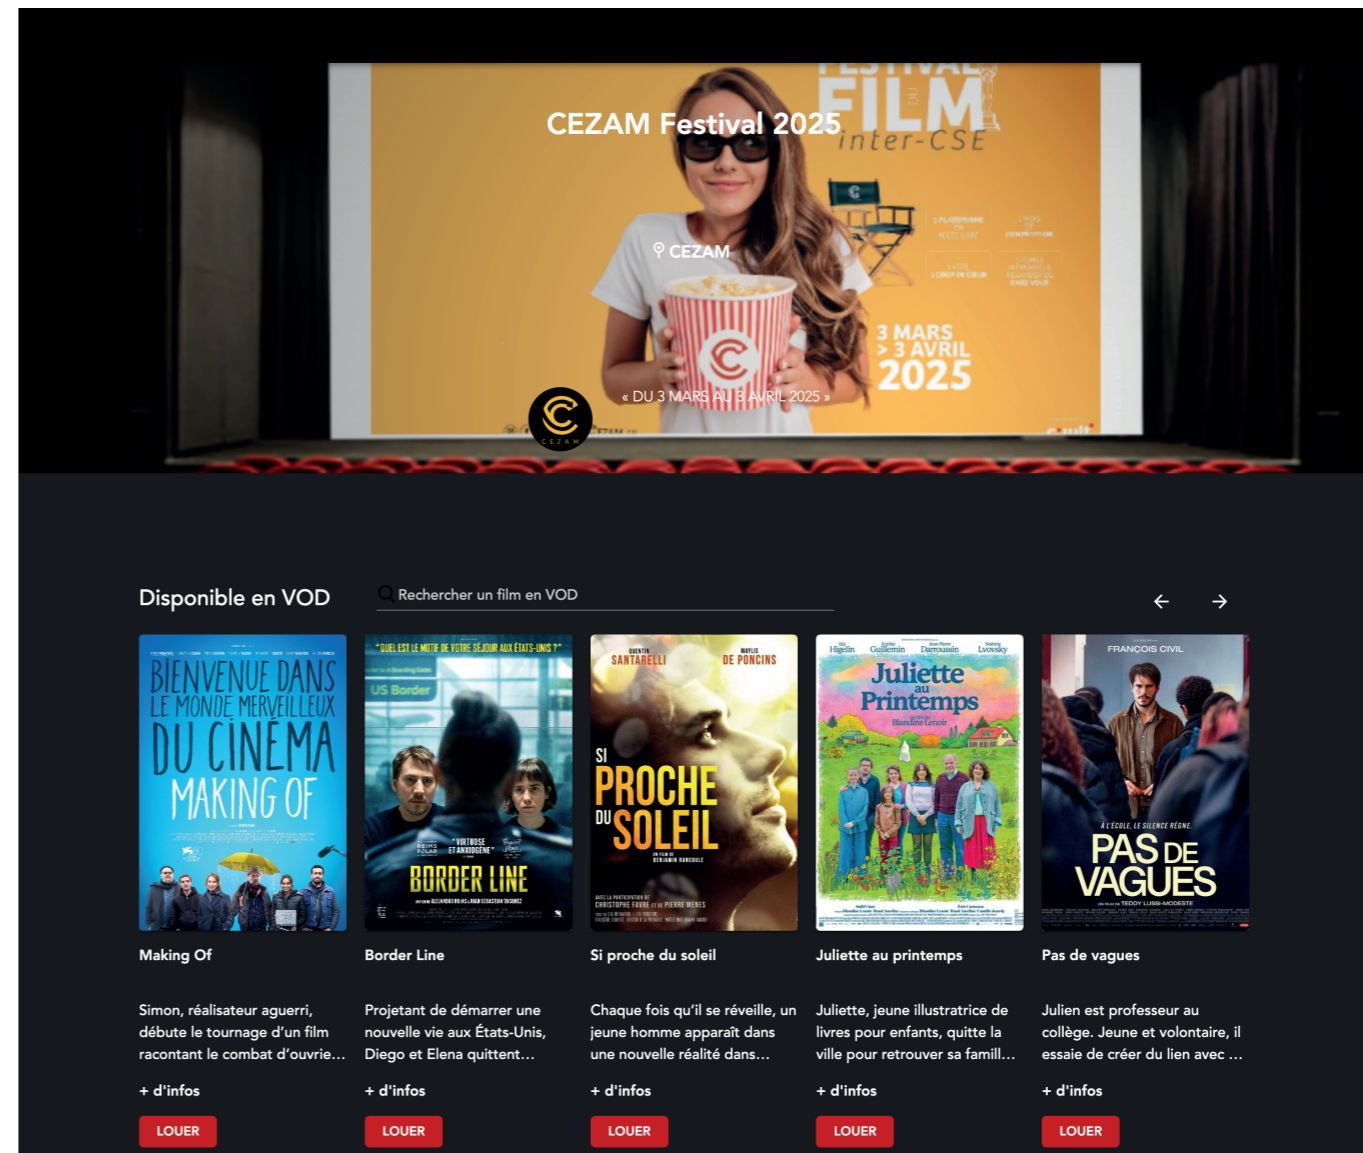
CEZAM Festival 2025

FILM inter-CSE

CEZAM

3 MARS > 3 AVRIL 2025

« DU 3 MARS AU 3 AVRIL 2025 »

CEZAM

Disponible en VOD

Rechercher un film en VOD

BIENVENUE DANS LE MONDE MERVEILLEUX DU CINÉMA MAKING OF

"QUEL EST LE MOTIF DE VOTRE SÉJOUR AUX ÉTATS-UNIS ?"

US Border

"VIRTUOSE ET ANXIOGÈNE"

BORDER LINE

QUENTIN SANTARELLI

MAYLIS DE PONCINS

SI PROCHE DU SOLEIL

Juliette au Printemps

FRANÇOIS CIVIL

À L'ÉCOLE, LE SILENCE RÈGNE.

PAS DE VAGUES

UN FILM DE TEDDY LUSSI-MODESTE

Making Of

Simon, réalisateur aguerri, débute le tournage d'un film racontant le combat d'ouvrie…

+ d'infos

LOUER

Border Line

Projetant de démarrer une nouvelle vie aux États-Unis, Diego et Elena quittent…

+ d'infos

LOUER

Si proche du soleil

Chaque fois qu'il se réveille, un jeune homme apparaît dans une nouvelle réalité dans…

+ d'infos

LOUER

Juliette au printemps

Juliette, jeune illustratrice de livres pour enfants, quitte la ville pour retrouver sa famill…

+ d'infos

LOUER

Pas de vagues

Julien est professeur au collège. Jeune et volontaire, il essaie de créer du lien avec …

+ d'infos

LOUER